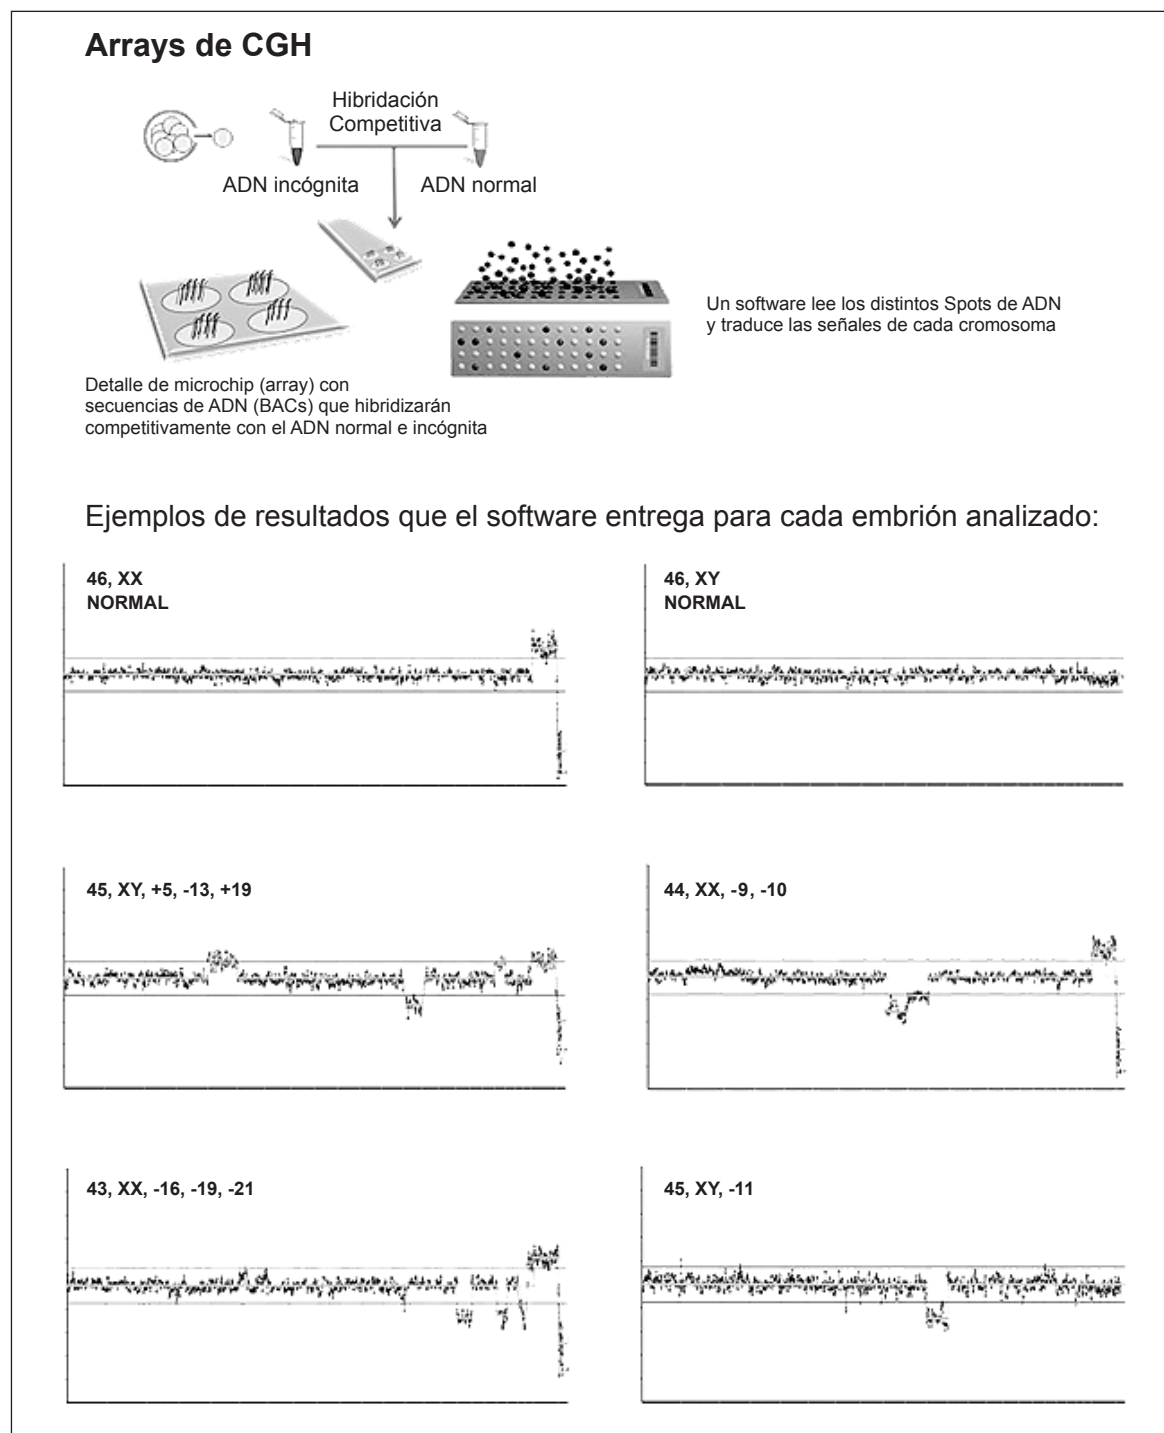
Arrays de CGH

Hibridación Competitiva

ADN incógnita

ADN normal

Un software lee los distintos Spots de ADN y traduce las señales de cada cromosoma

Detalle de microchip (array) con secuencias de ADN (BACs) que hibridizarán competitivamente con el ADN normal e incógnita

Ejemplos de resultados que el software entrega para cada embrión analizado:

46, XX
NORMAL

46, XY
NORMAL

45, XY, +5, -13, +19

44, XX, -9, -10

43, XX, -16, -19, -21

45, XY, -11